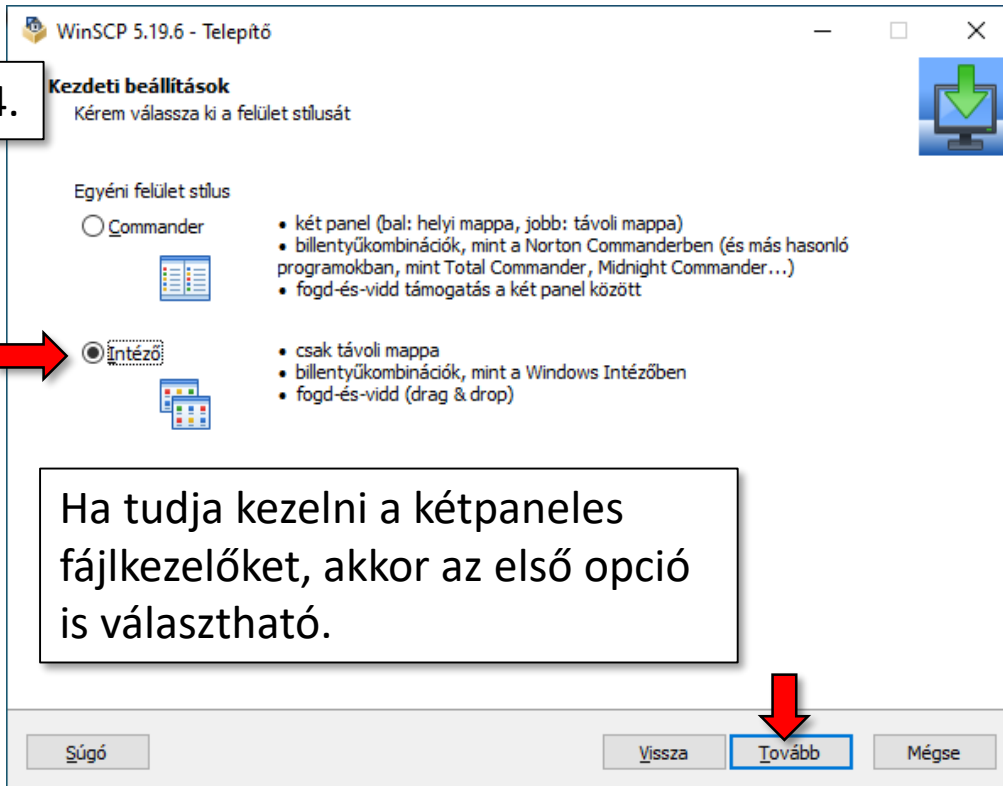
WinSCP 5.19.6 - Telepítő

4.

Kezdeti beállítások

Kérem válassza ki a felület stílusát

Egyéni felület stílus

Commander

• két panel (bal: helyi mappa, jobb: távoli mappa)
• billentyűkombinációk, mint a Norton Commanderben (és más hasonló programokban, mint Total Commander, Midnight Commander...)
• fogd-és-vidd támogatás a két panel között

Intéző

• csak távoli mappa
• billentyűkombinációk, mint a Windows Intézőben
• fogd-és-vidd (drag & drop)

Ha tudja kezelni a kétpaneles fájlkezelőket, akkor az első opció is választható.

Súgó

Vissza

Tovább

Mégse